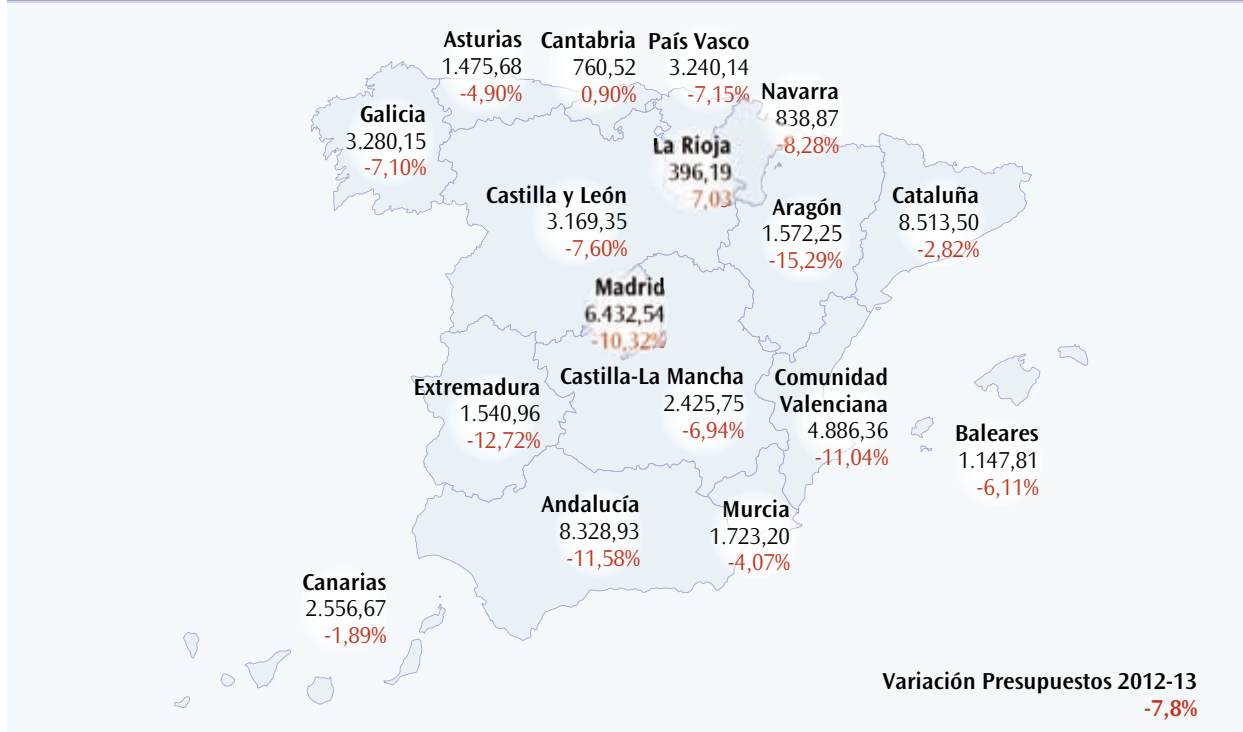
Asturias
1.475,68
-4,90%

Cantabria
760,52
0,90%

País Vasco
3.240,14
-7,15%

Navarra
838,87
-8,28%

Galicia
3.280,15
-7,10%

La Rioja
396,19
7,03

Castilla y León
3.169,35
-7,60%

Aragón
1.572,25
-15,29%

Cataluña
8.513,50
-2,82%

Madrid
6.432,54
-10,32%

Extremadura
1.540,96
-12,72%

Castilla-La Mancha
2.425,75
-6,94%

Comunidad Valenciana
4.886,36
-11,04%

Baleares
1.147,81
-6,11%

Andalucía
8.328,93
-11,58%

Murcia
1.723,20
-4,07%

Canarias
2.556,67
-1,89%

Variación Presupuestos 2012-13
-7,8%